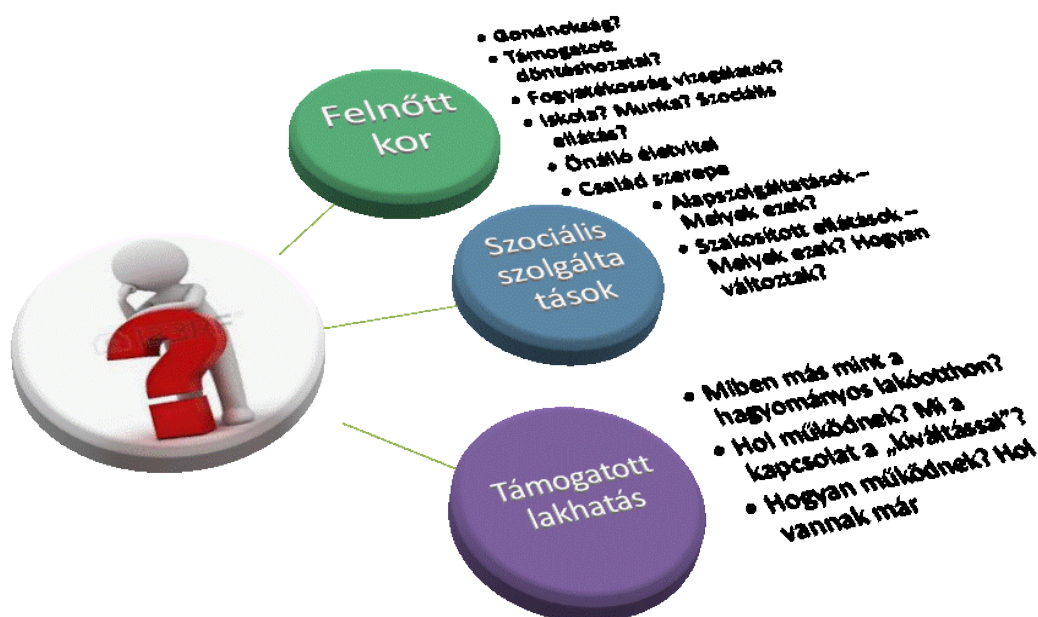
Felnőtt kor

• Gondnokság?
• Támogatott döntéshozatal?
• Fogyatékosság vizsgálatok?
• Iskola? Munka? Szociális ellátás?
• Önálló életvitel
• Család szerepe

Szociális szolgáltatások

• Alapszolgáltatások – Melyek ezek?
• Szakosított ellátások – Melyek ezek? Hogyan változtak?

Támogatott lakhatás

• Miben más mint a hagyományos lakóotthon?
• Hol működnek? Mi a kapcsolat a „kiváltással"?
• Hogyan működnek? Hol vannak már